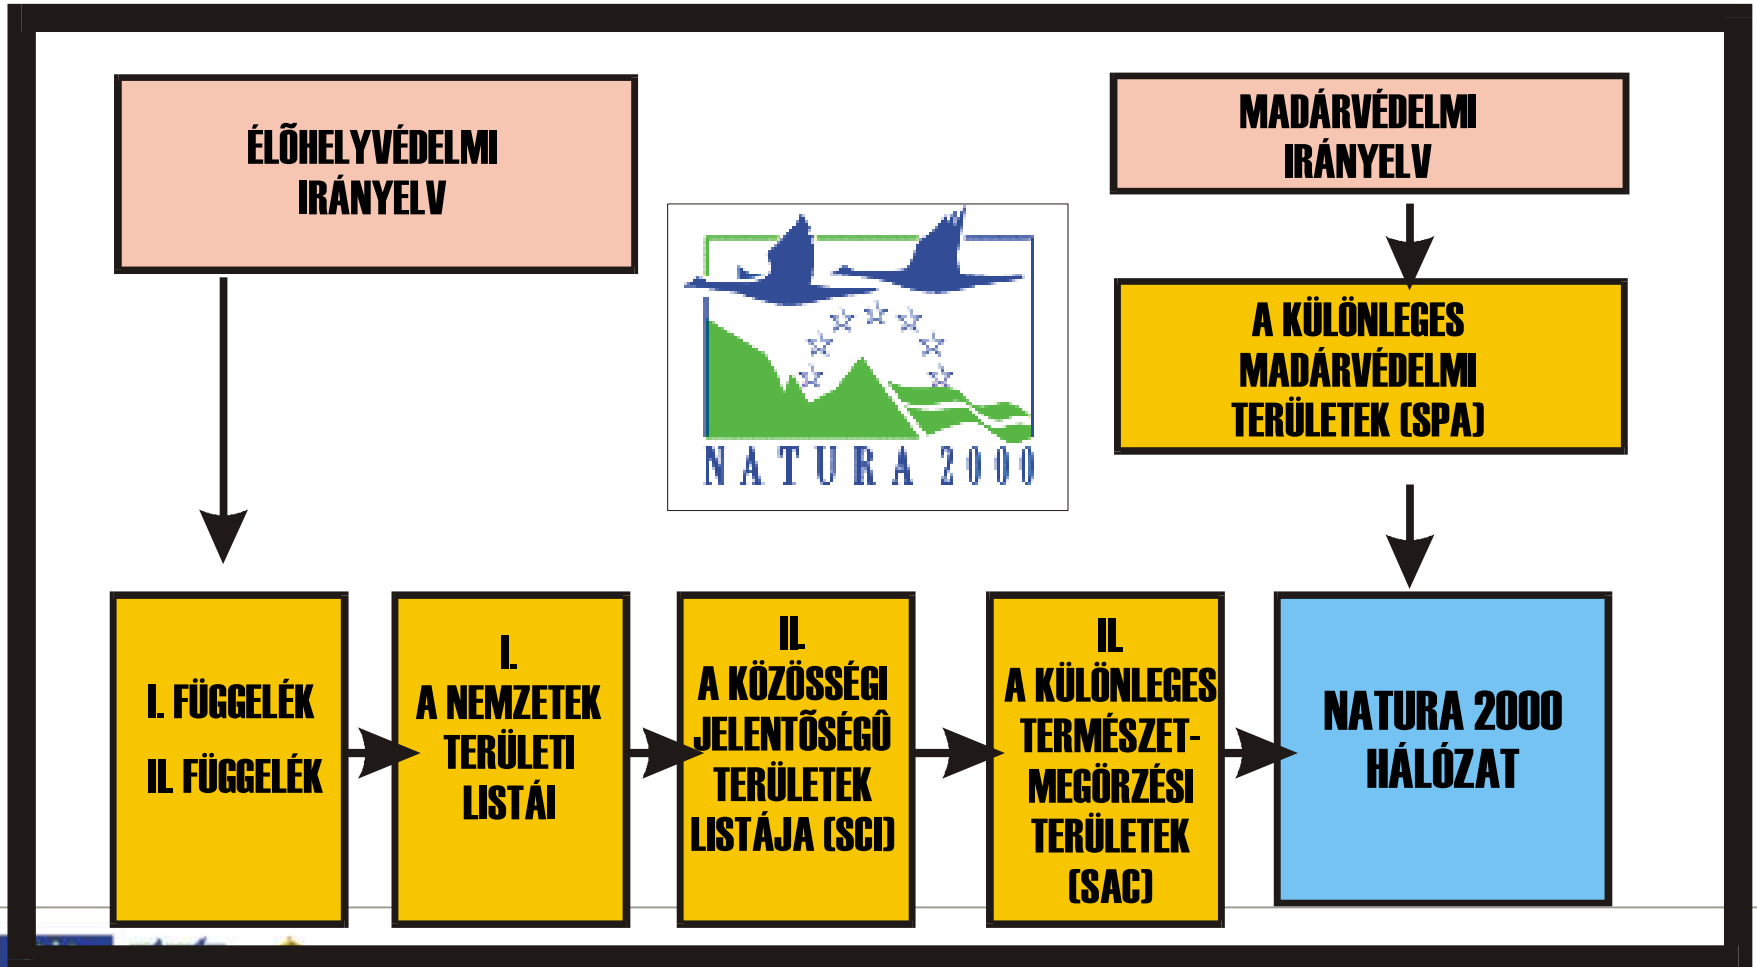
ÉLŐHELYVÉDELMI IRÁNYELV

MADÁRVÉDELMI IRÁNYELV

NATURA 2000

A KÜLÖNLEGES MADÁRVÉDELMI TERÜLETEK (SPA)

I. FÜGGELÉK

II. FÜGGELÉK

I.
A NEMZETEK TERÜLETI LISTÁI

II.
A KÖZÖSSÉGI JELENTŐSÉGŰ TERÜLETEK LISTÁJA (SCI)

II.
A KÜLÖNLEGES TERMÉSZETMEGŐRZÉSI TERÜLETEK (SAC)

NATURA 2000 HÁLÓZAT